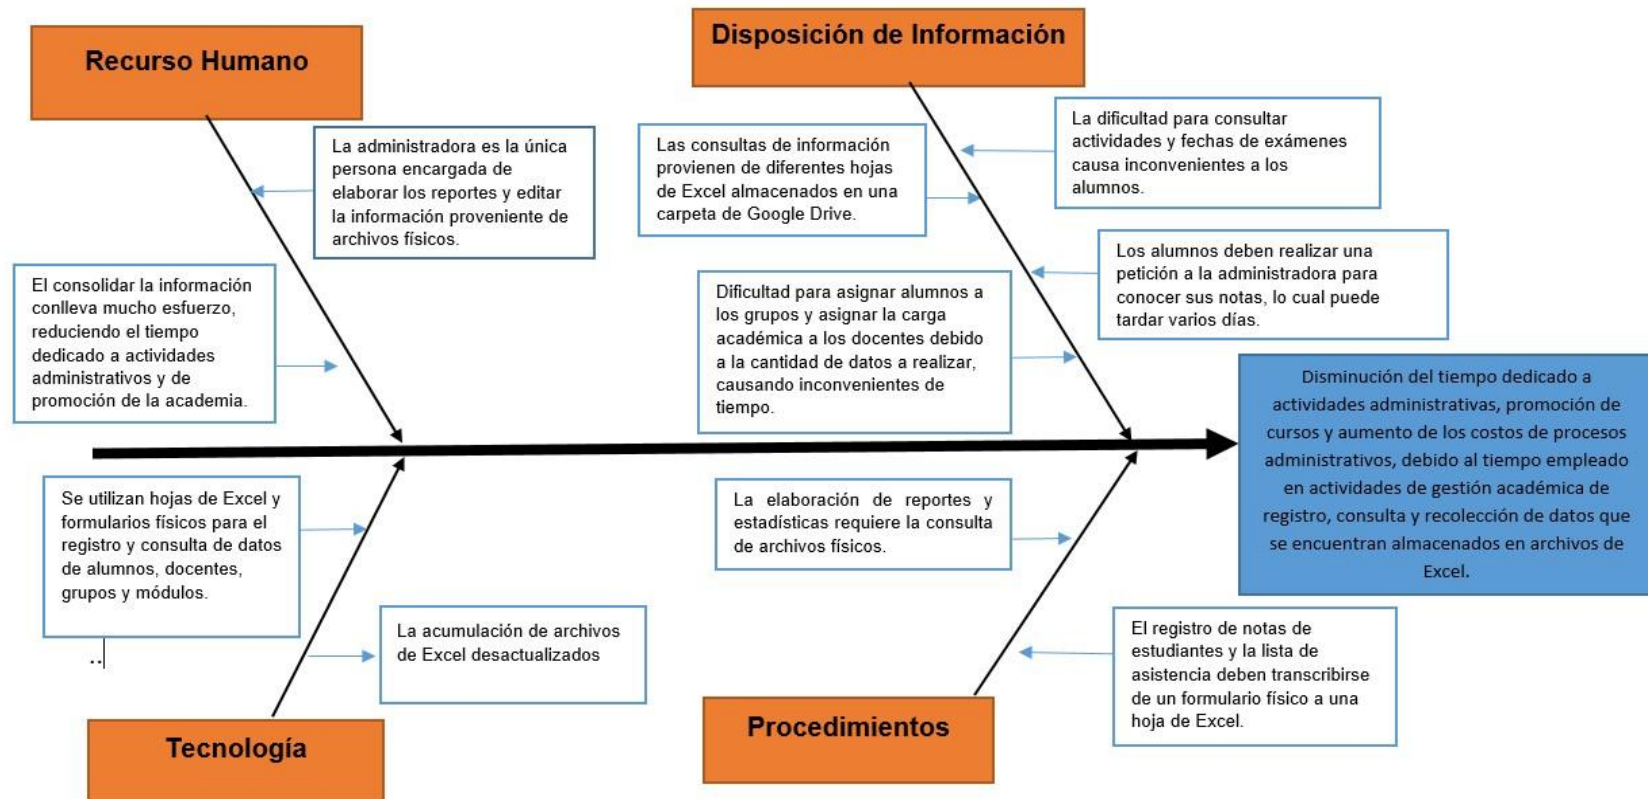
Recurso Humano

La administradora es la única persona encargada de elaborar los reportes y editar la información proveniente de archivos físicos.

El consolidar la información conlleva mucho esfuerzo, reduciendo el tiempo dedicado a actividades administrativos y de promoción de la academia.

Disposición de Información

Las consultas de información provienen de diferentes hojas de Excel almacenados en una carpeta de Google Drive.

La dificultad para consultar actividades y fechas de exámenes causa inconvenientes a los alumnos.

Los alumnos deben realizar una petición a la administradora para conocer sus notas, lo cual puede tardar varios días.

Dificultad para asignar alumnos a los grupos y asignar la carga académica a los docentes debido a la cantidad de datos a realizar, causando inconvenientes de tiempo.

Disminución del tiempo dedicado a actividades administrativas, promoción de cursos y aumento de los costos de procesos administrativos, debido al tiempo empleado en actividades de gestión académica de registro, consulta y recolección de datos que se encuentran almacenados en archivos de Excel.

Se utilizan hojas de Excel y formularios físicos para el registro y consulta de datos de alumnos, docentes, grupos y módulos.

..

La acumulación de archivos de Excel desactualizados

Tecnología

La elaboración de reportes y estadísticas requiere la consulta de archivos físicos.

El registro de notas de estudiantes y la lista de asistencia deben transcribirse de un formulario físico a una hoja de Excel.

Procedimientos